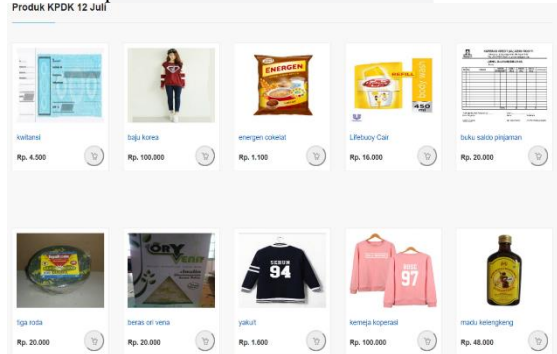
Produk KPDK 12 Juli

kwitansi
Rp. 4.500

baju korea
Rp. 100.000

energen cokelat
Rp. 1.100

Lifebuoy Cair
Rp. 16.000

buku saldo pinjaman
Rp. 20.000

tiga roda
Rp. 20.000

beras ori vena
Rp. 20.000

yakult
Rp. 1.600

kemeja koperasi
Rp. 100.000

madu kelengkeng
Rp. 48.000